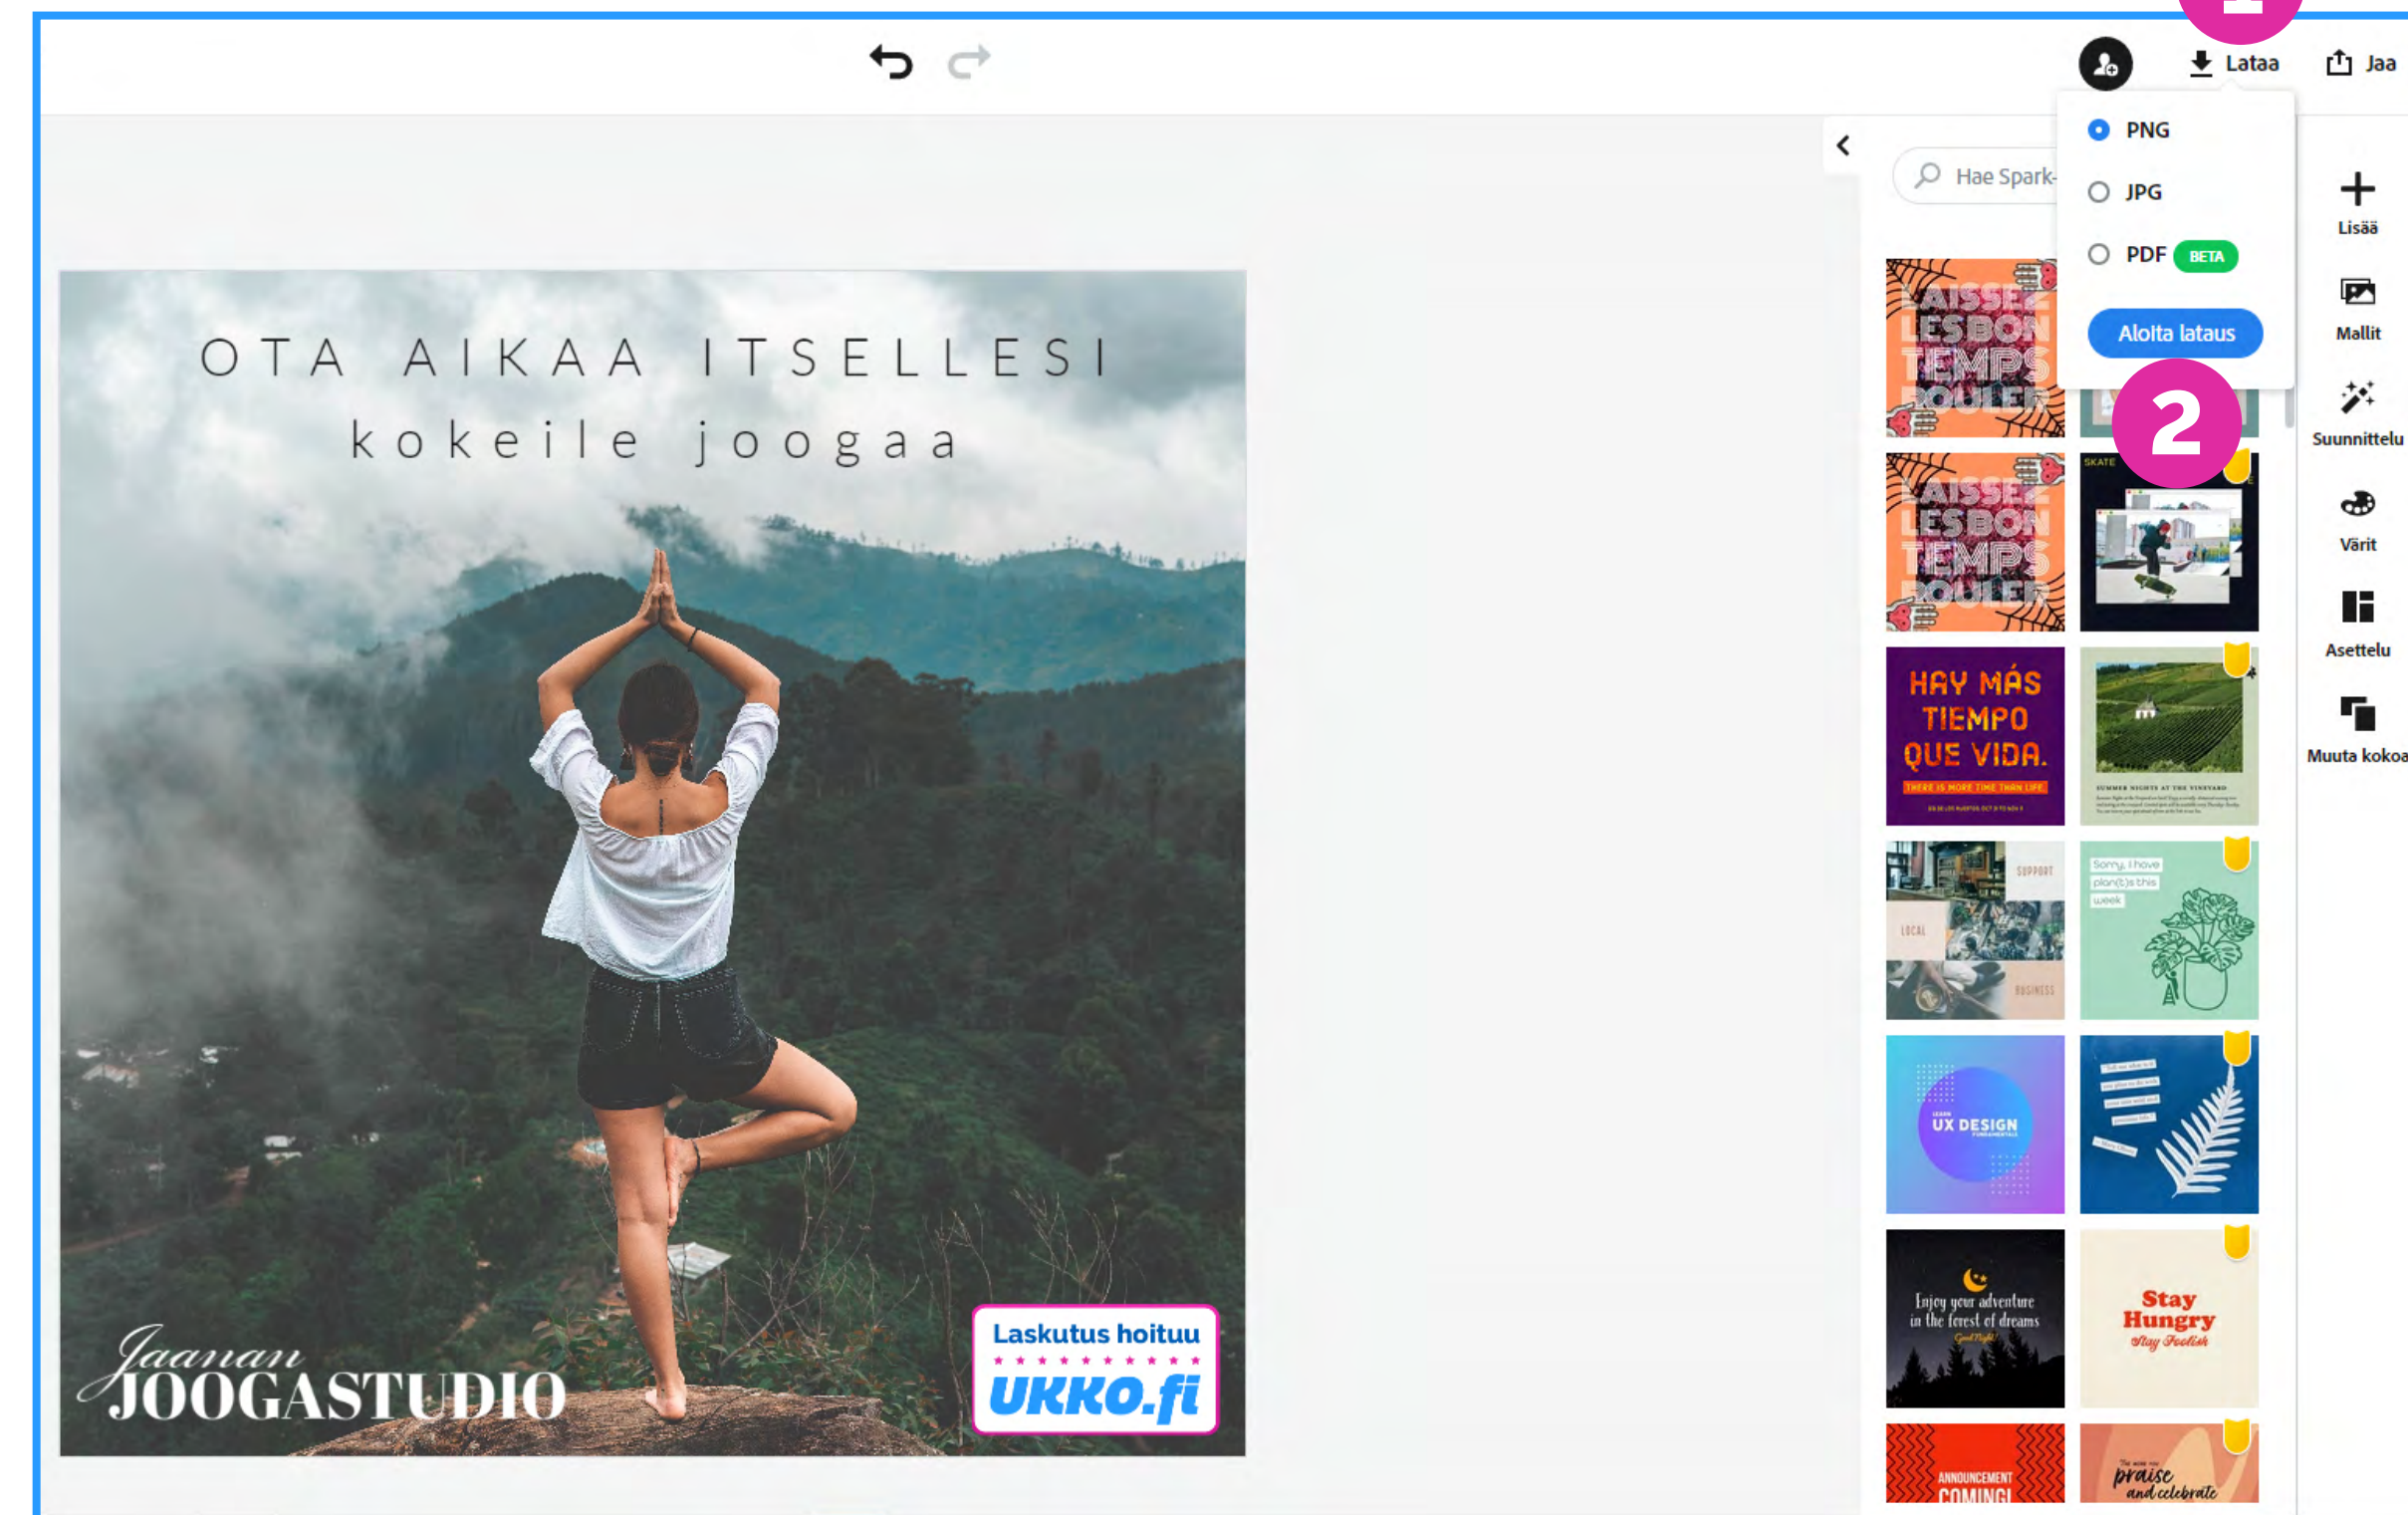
Lataa
Jaa

PNG
JPG
PDF BETA
Aloita lataus

2

Hae Spark-

Lisää
Mallit
Suunnittelu
Värit
Asettelu
Muuta kokoa

OTA AIKAA ITSELLESI
kokeile joogaa

Jaanan
JOOGASTUDIO

Laskutus hoituu
UKKO.fi

LAISSEZ LES BON TEMPS ROULER
LAISSEZ LES BON TEMPS ROULER
SKATE
HAY MÁS TIEMPO QUE VIDA.
THERE IS MORE TIME THAN LIFE
SUMMER NIGHTS AT THE VINEYARD
SUPPORT
LOCAL
BUSINESS
Sorry, I have plan(t)s this week
UX DESIGN
Enjoy your adventure in the forest of dreams
Good Night
Stay Hungry
Stay Foolish
ANNOUNCEMENT
COMING
praise and celebrate